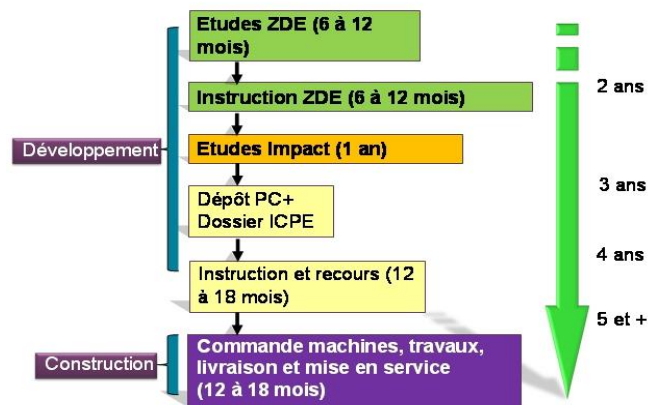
Etudes ZDE (6 à 12 mois)

Instruction ZDE (6 à 12 mois)

Développement

Etudes Impact (1 an)

Dépôt PC+ Dossier ICPE

Instruction et recours (12 à 18 mois)

Construction

Commande machines, travaux, livraison et mise en service (12 à 18 mois)

2 ans

3 ans

4 ans

5 et +